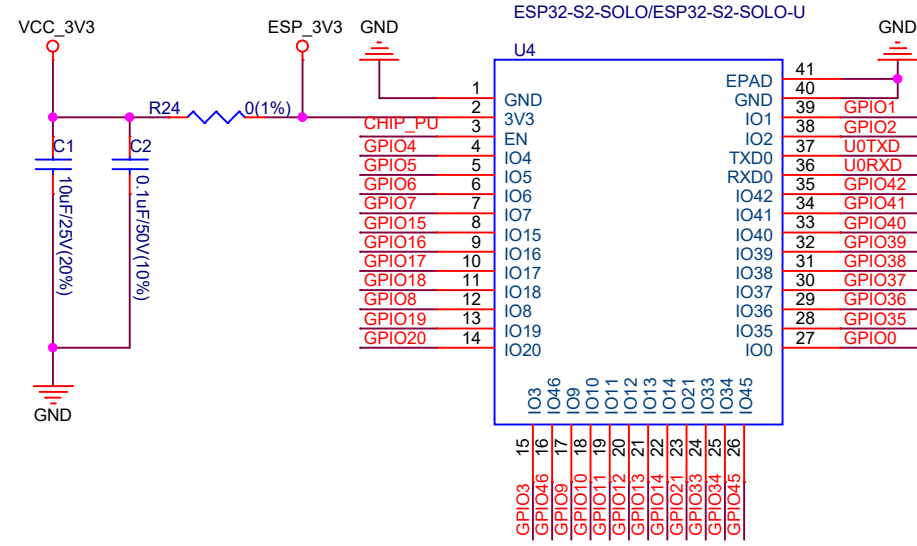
VCC_3V3

ESP_3V3

GND

ESP32-S2-SOLO/ESP32-S2-SOLO-U

GND

U4

R24

0(1%)

C1

10uF/25V(20%)

C2

0.1uF/50V(10%)

GND

1 GND
2 3V3
CHIP_PU 3 EN
GPIO4 4 IO4
GPIO5 5 IO5
GPIO6 6 IO6
GPIO7 7 IO7
GPIO15 8 IO15
GPIO16 9 IO16
GPIO17 10 IO17
GPIO18 11 IO18
GPIO8 12 IO8
GPIO19 13 IO19
GPIO20 14 IO20

EPAD 41
40
GND 39 GPIO1
IO1 38 GPIO2
IO2 37 U0TXD
TXD0 36 U0RXD
RXD0 35 GPIO42
IO42 34 GPIO41
IO41 33 GPIO40
IO40 32 GPIO39
IO39 31 GPIO38
IO38 30 GPIO37
IO37 29 GPIO36
IO36 28 GPIO35
IO35 27 GPIO0
IO0

IO3 IO46 IO9 IO10 IO11 IO12 IO13 IO14 IO21 IO33 IO34 IO45

15 16 17 18 19 20 21 22 23 24 25 26

GPIO3 GPIO46 GPIO9 GPIO10 GPIO11 GPIO12 GPIO13 GPIO14 GPIO21 GPIO33 GPIO34 GPIO45